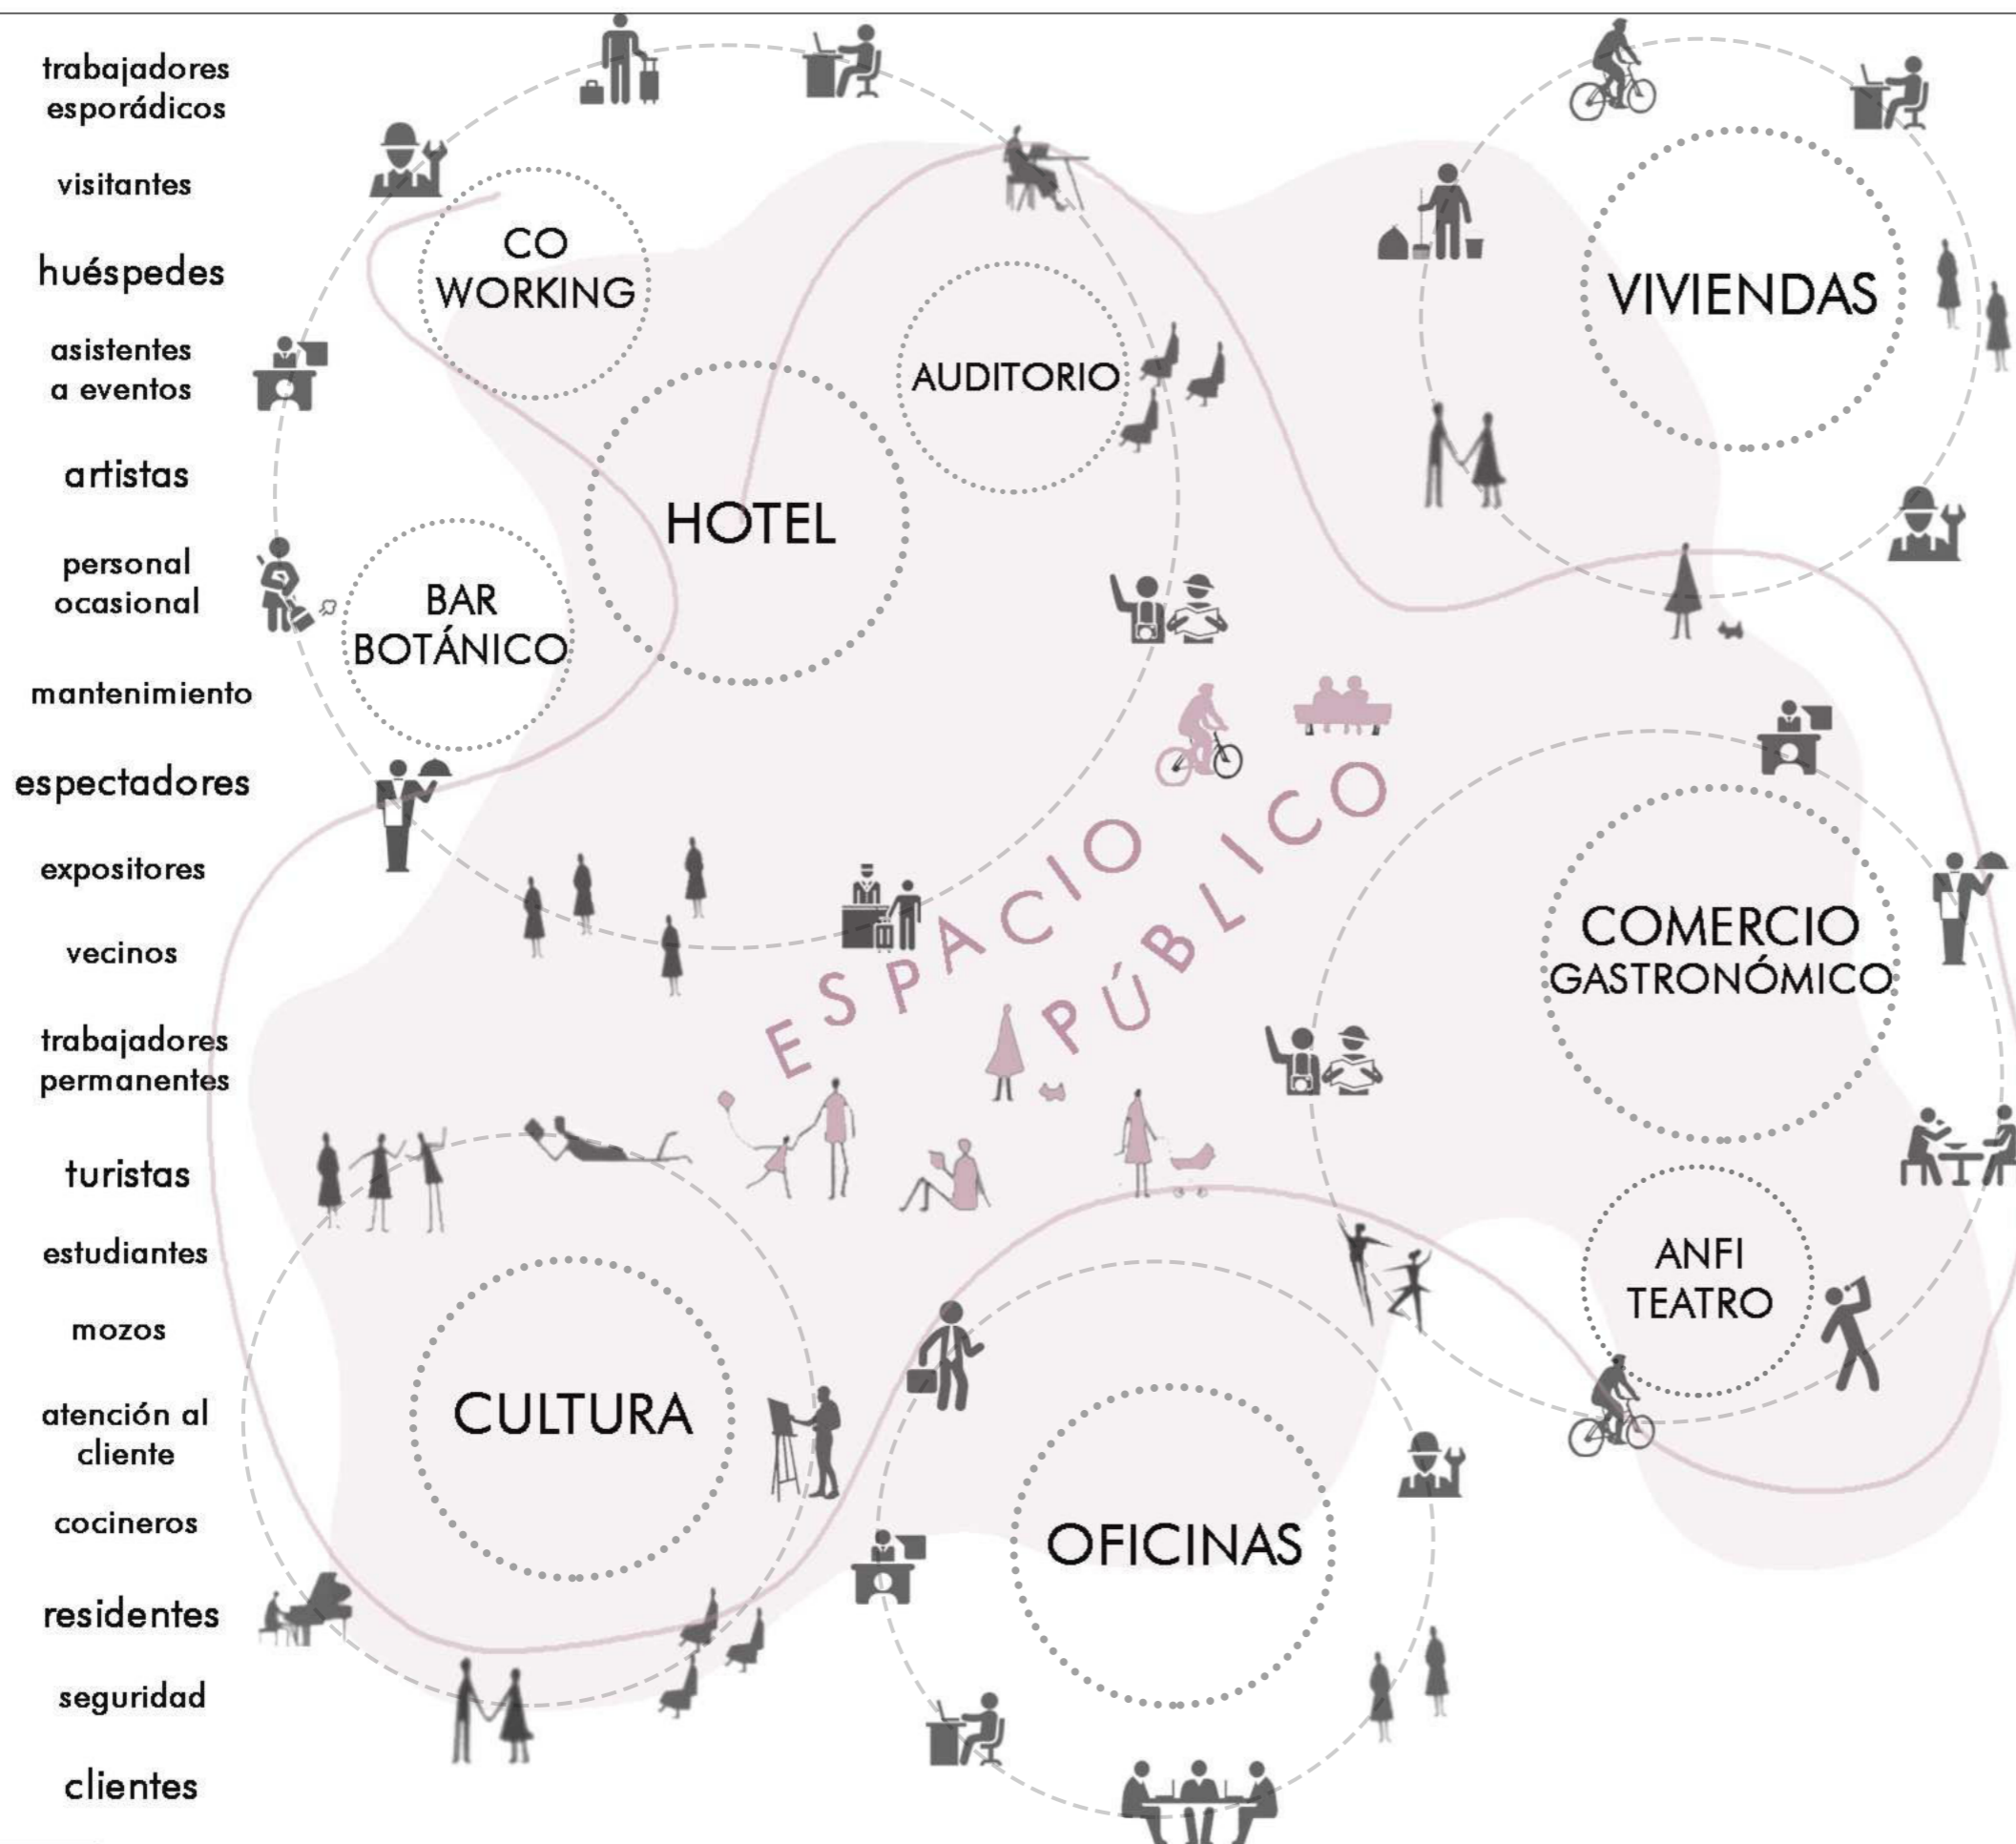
trabajadores esporádicos

visitantes

huéspedes

asistentes a eventos

artistas

personal ocasional

mantenimiento

espectadores

expositores

vecinos

trabajadores permanentes

turistas

estudiantes

mozos

atención al cliente

cocineros

residentes

seguridad

clientes

CO WORKING

AUDITORIO

VIVIENDAS

HOTEL

BAR BOTÁNICO

ESPACIO PÚBLICO

COMERCIO GASTRONÓMICO

ANFI TEATRO

CULTURA

OFICINAS